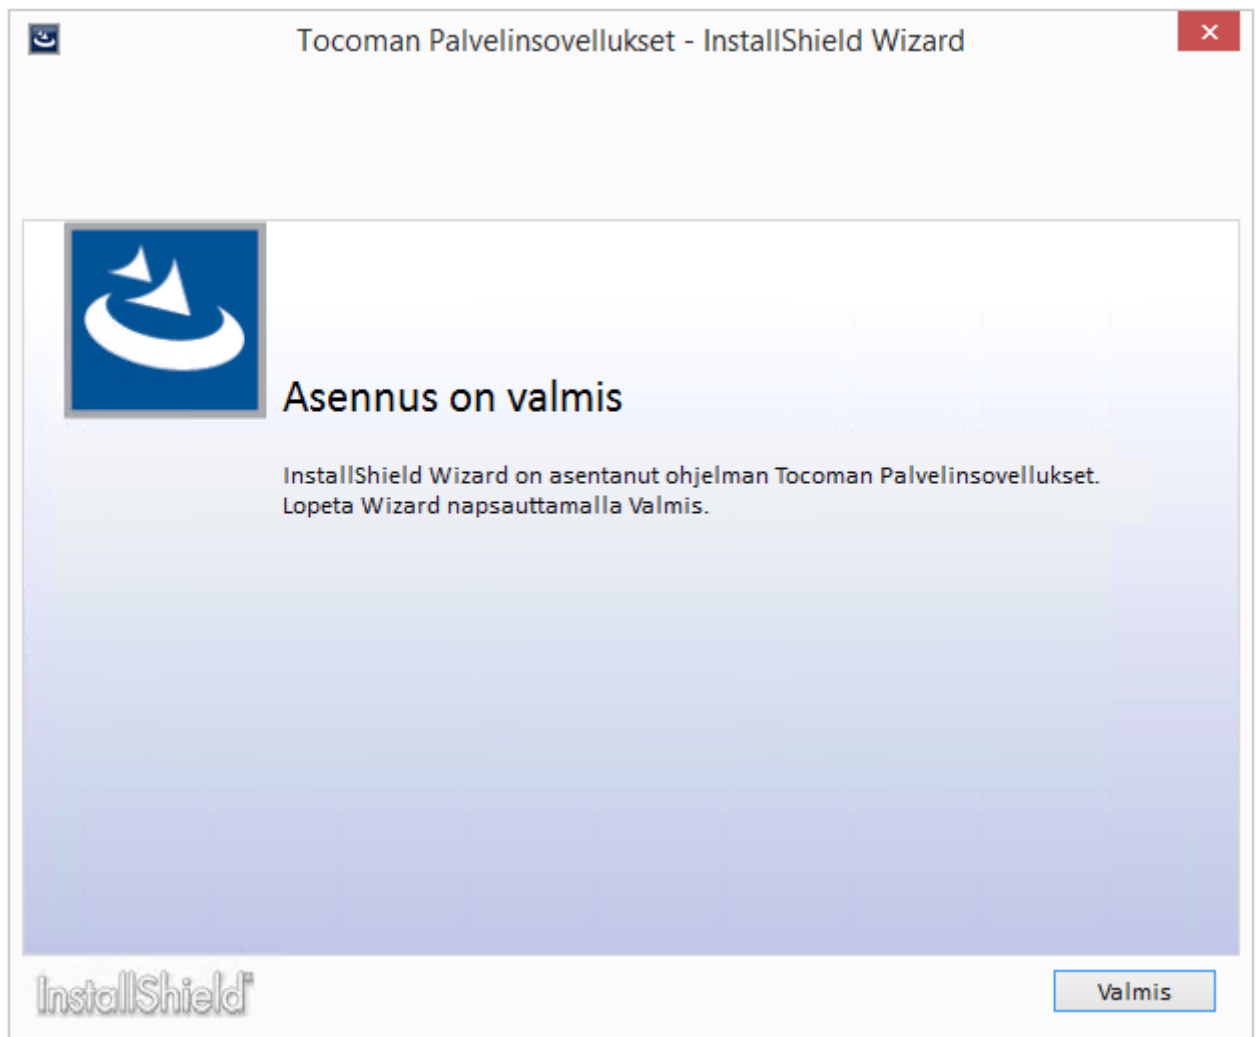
Tocoman Palvelinsovellukset - InstallShield Wizard

Asennus on valmis

InstallShield Wizard on asentanut ohjelman Tocoman Palvelinsovellukset. Lopeta Wizard napsauttamalla Valmis.

InstallShield

Valmis